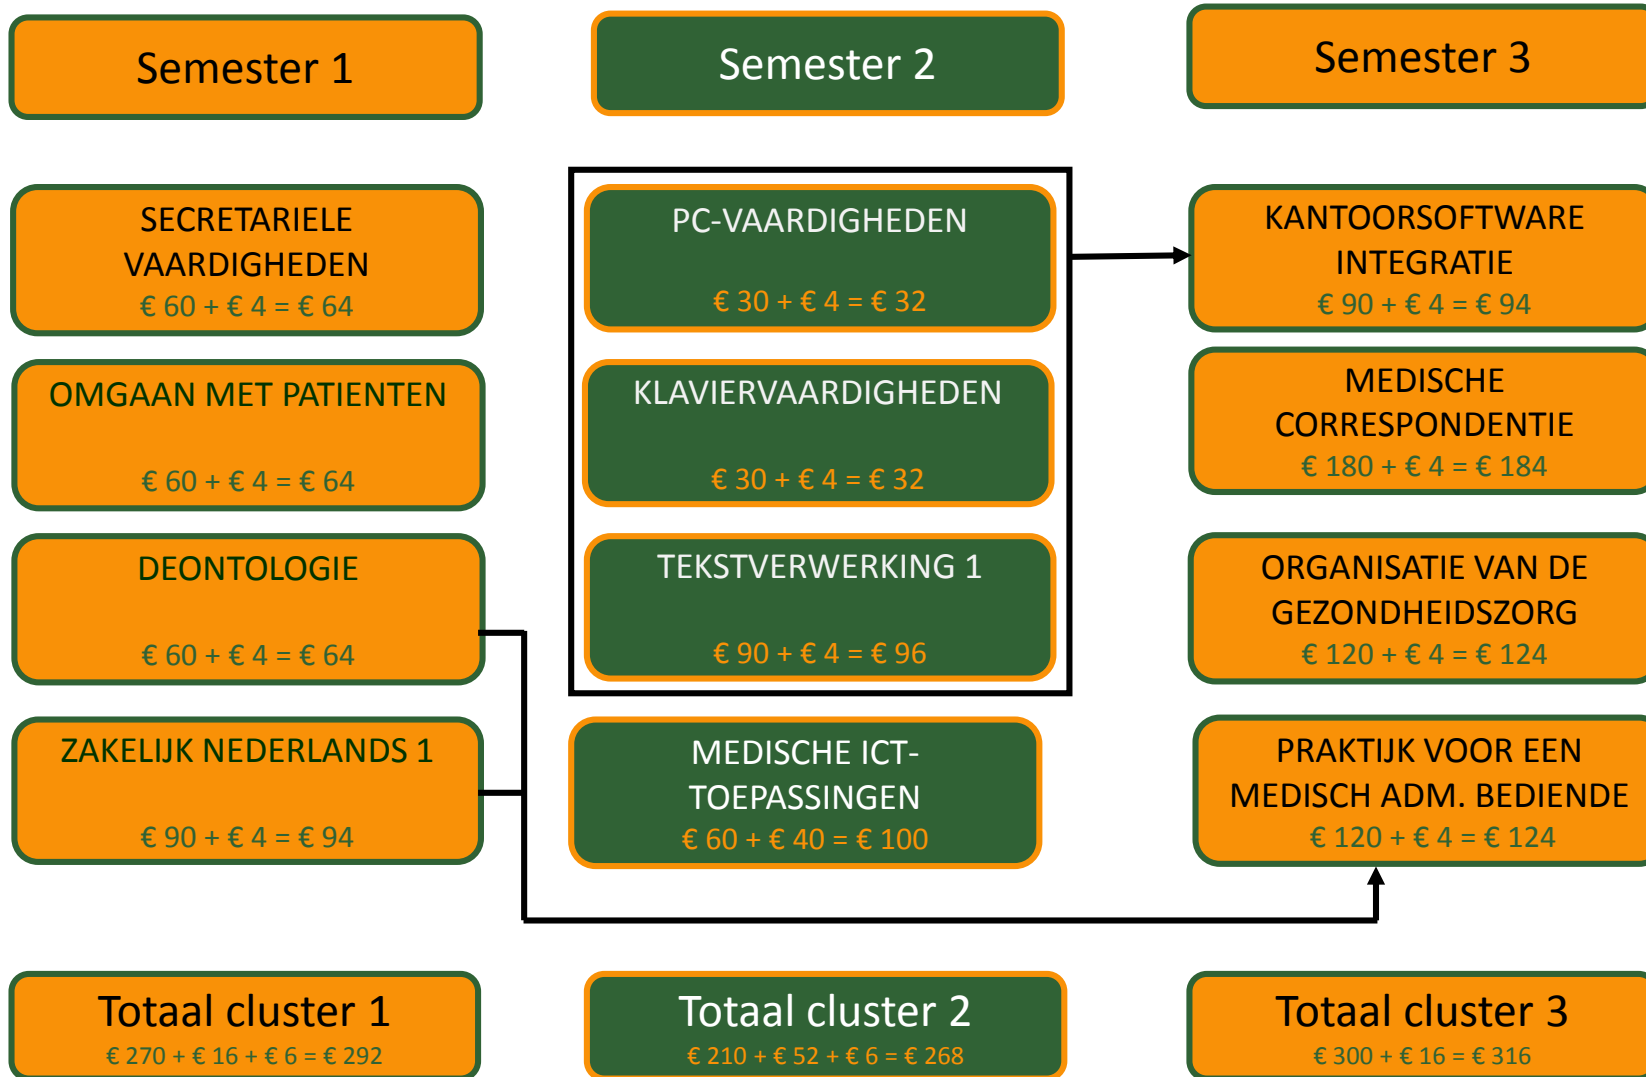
Semester 1

Semester 2

Semester 3

SECRETARIELE VAARDIGHEDEN
€ 60 + € 4 = € 64

OMGAAN MET PATIENTEN
€ 60 + € 4 = € 64

DEONTOLOGIE
€ 60 + € 4 = € 64

ZAKELIJK NEDERLANDS 1
€ 90 + € 4 = € 94

PC-VAARDIGHEDEN
€ 30 + € 4 = € 32

KLAVIERVAARDIGHEDEN
€ 30 + € 4 = € 32

TEKSTVERWERKING 1
€ 90 + € 4 = € 96

MEDISCHE ICT-TOEPASSINGEN
€ 60 + € 40 = € 100

KANTOORSOFTWARE INTEGRATIE
€ 90 + € 4 = € 94

MEDISCHE CORRESPONDENTIE
€ 180 + € 4 = € 184

ORGANISATIE VAN DE GEZONDHEIDSZORG
€ 120 + € 4 = € 124

PRAKTIJK VOOR EEN MEDISCH ADM. BEDIENDE
€ 120 + € 4 = € 124

Totaal cluster 1
€ 270 + € 16 + € 6 = € 292

Totaal cluster 2
€ 210 + € 52 + € 6 = € 268

Totaal cluster 3
€ 300 + € 16 = € 316